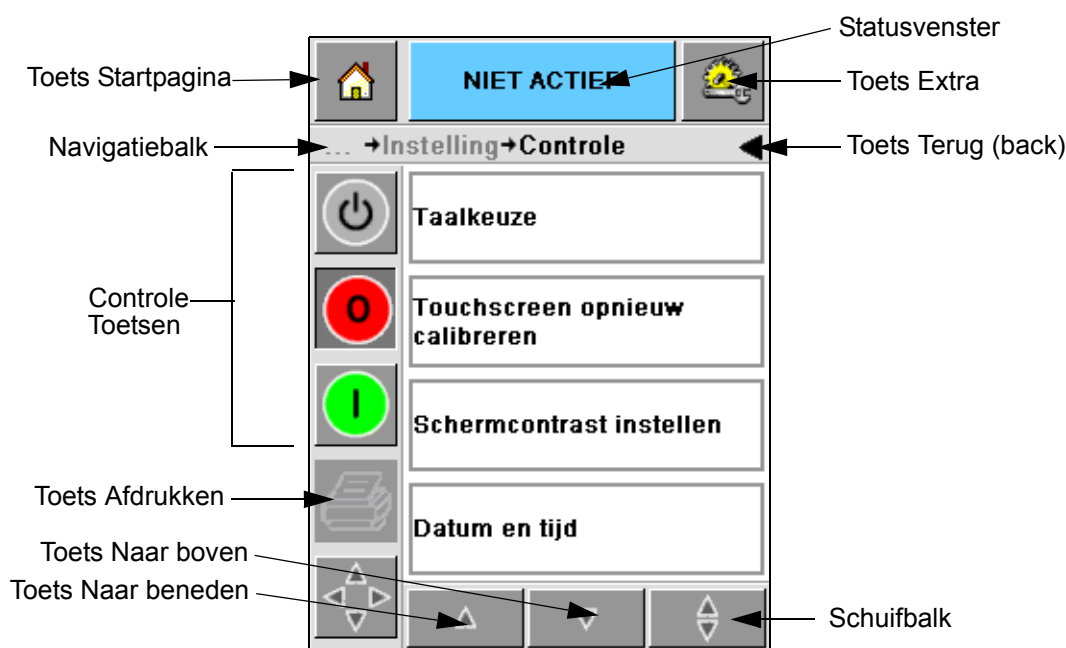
Statusvenster
Toets Startpagina
NIET ACTIEF
Toets Extra
Navigatiebalk
... →Instelling→Controle
Toets Terug (back)
Taalkeuze
Controle Toetsen
0
Touchscreen opnieuw calibreren
I
Schermcontrast instellen
Toets Afdrukken
Datum en tijd
Toets Naar boven
Toets Naar beneden
Schuifbalk